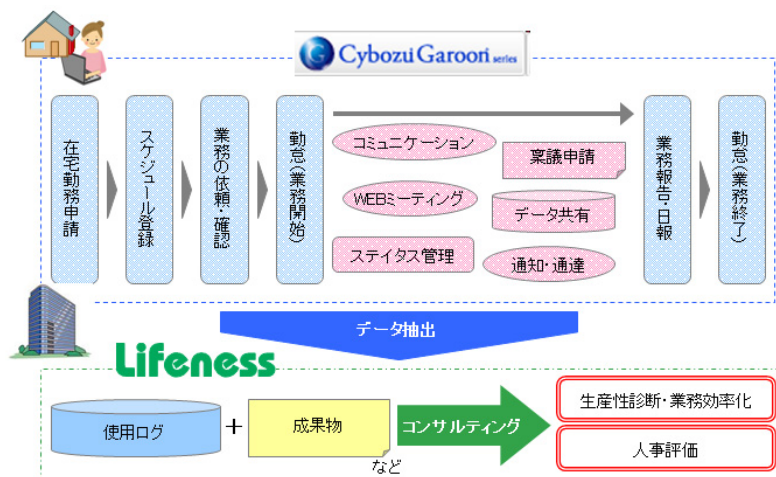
Cybozu Garoon series

在宅勤務申請

スケジュール登録

業務の依頼・確認

勤怠(業務開始)

コミュニケーション

稟議申請

WEBミーティング

データ共有

ステイタス管理

通知・通達

業務報告・日報

勤怠(業務終了)

データ抽出

Lifeness

使用ログ

+

成果物

など

コンサルティング

生産性診断・業務効率化

人事評価